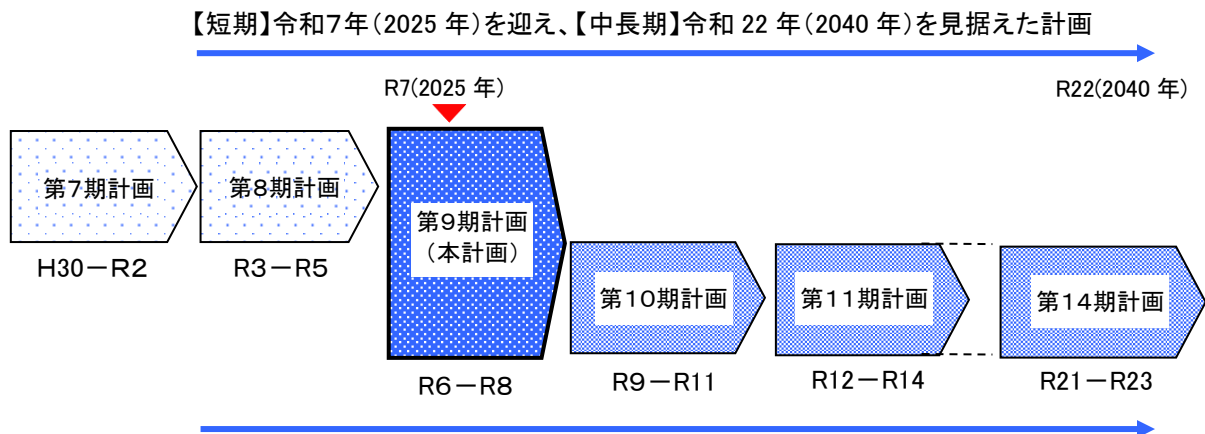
【短期】令和7年(2025 年)を迎え、【中長期】令和 22 年(2040 年)を見据えた計画

R7(2025 年)

R22(2040 年)

第7期計画

H30－R2

第8期計画

R3－R5

第9期計画
(本計画)

R6－R8

第10期計画

R9－R11

第11期計画

R12－R14

第14期計画

R21－R23